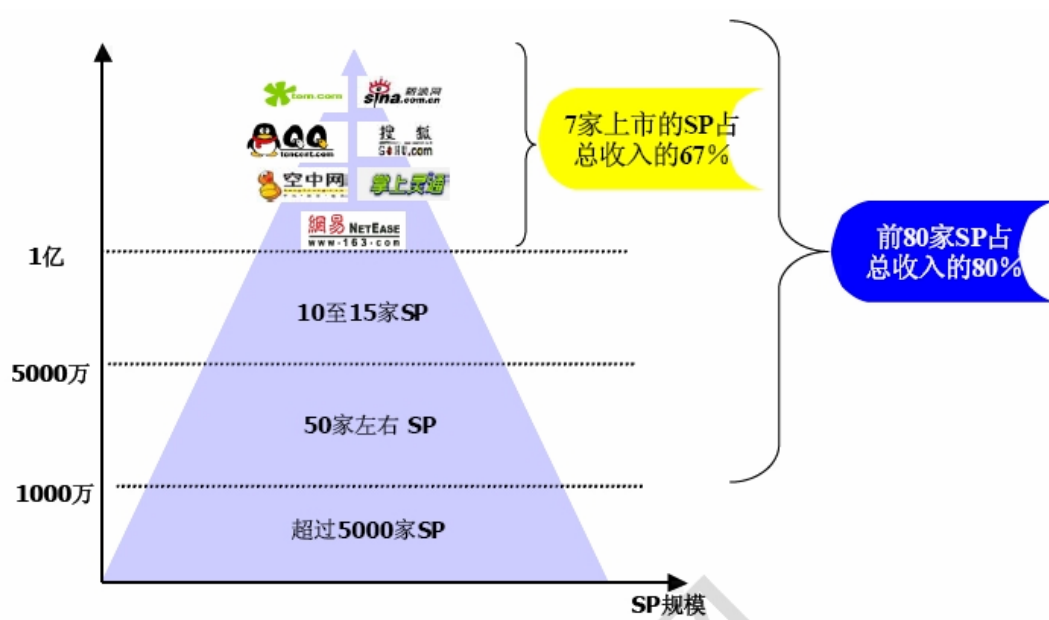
tom.com

sina.com.cn 新浪网

QQ tencent.com

搜狐 SOHU.com

空中网

掌上灵通

網易 NETEASE www.163.com

7家上市的SP占总收入的67%

前80家SP占总收入的80%

1亿

10至15家SP

5000万

50家左右 SP

1000万

超过5000家SP

SP规模